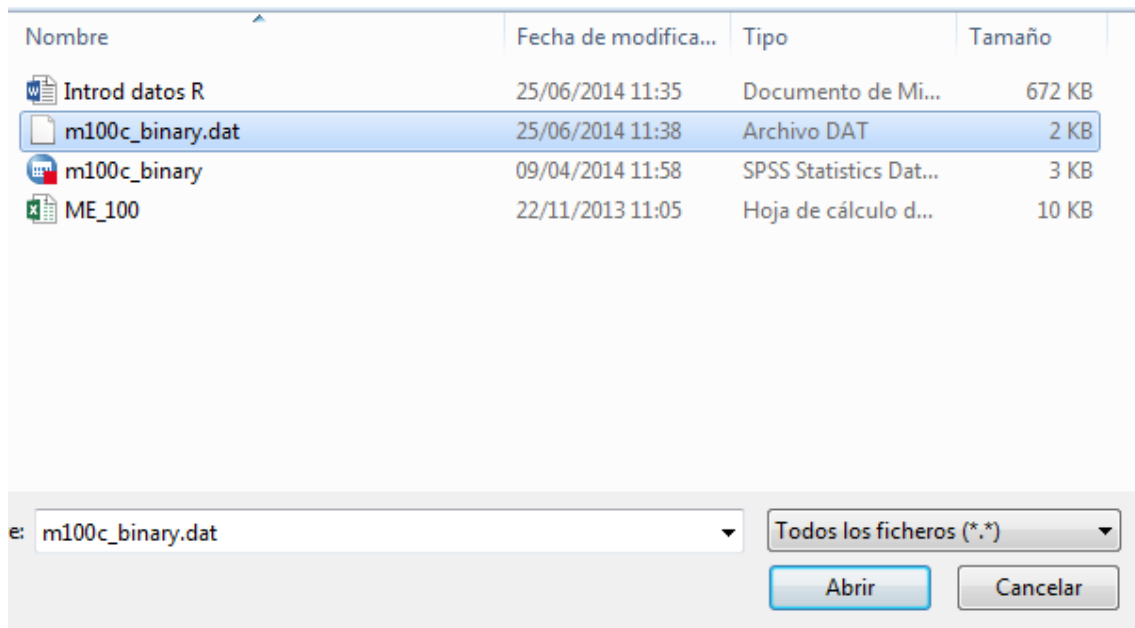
| Nombre | Fecha de modifica... | Tipo | Tamaño |
|---|---|---|---|
| Introd datos R | 25/06/2014 11:35 | Documento de Mi... | 672 KB |
| m100c_binary.dat | 25/06/2014 11:38 | Archivo DAT | 2 KB |
| m100c_binary | 09/04/2014 11:58 | SPSS Statistics Dat... | 3 KB |
| ME_100 | 22/11/2013 11:05 | Hoja de cálculo d... | 10 KB |

e: m100c_binary.dat

Todos los ficheros (*.*)

Abrir

Cancelar